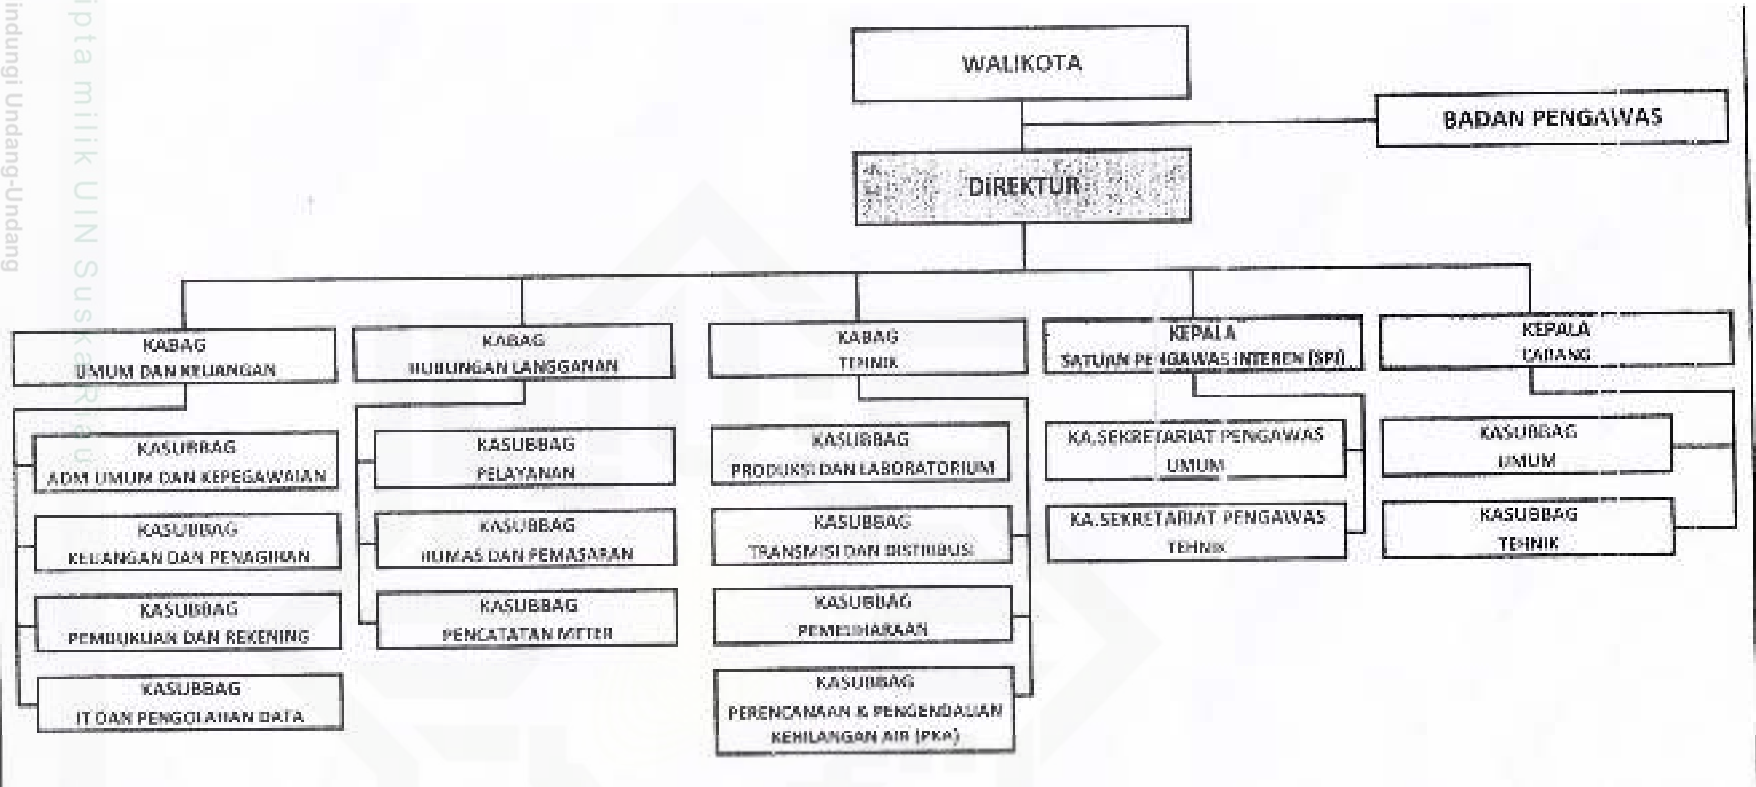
indungi Undang-Undang
ipta milik UIN Suska Riau

WALIKOTA

BADAN PENGAWAS

DIREKTUR

KABAG
UMUM DAN KEUANGAN

KASUBBAG
ADM UMUM DAN KEPEGAWAIAN

KASUBBAG
KEUANGAN DAN PENAGIHAN

KASUBBAG
PEMBUKUAN DAN REKENING

KASUBBAG
IT DAN PENGOLAHAN DATA

KABAG
HUBUNGAN LANGGANAN

KASUBBAG
PELAYANAN

KASUBBAG
HUMAS DAN PEMASARAN

KASUBBAG
PENCATATAN METER

KABAG
TEHNIK

KASUBBAG
PRODUKSI DAN LABORATORIUM

KASUBBAG
TRANSMISI DAN DISTRIBUSI

KASUBBAG
PEMELIHARAAN

KASUBBAG
PERENCANAAN & PENGENDALIAN KEHILANGAN AIR (PKA)

KEPALA
SATUAN PENGAWAS INTEREN (SPI)

KA.SEKRETARIAT PENGAWAS
UMUM

KA.SEKRETARIAT PENGAWAS
TEHNIK

KEPALA
CABANG

KASUBBAG
UMUM

KASUBBAG
TEHNIK